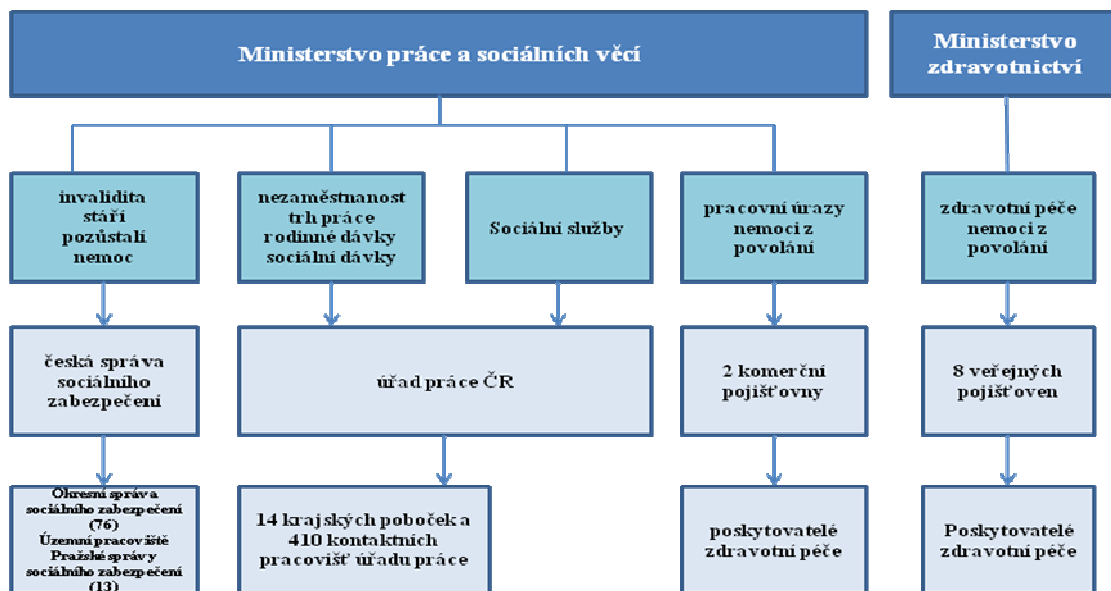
Ministerstvo práce a sociálních věcí

Ministerstvo zdravotnictví

invalidita
stáří
pozůstalí
nemoc

nezaměstnanost
trh práce
rodinné dávky
sociální dávky

Sociální služby

pracovní úrazy
nemoci z povolání

zdravotní péče
nemoci z povolání

česká správa sociálního zabezpečení

úřad práce ČR

2 komerční pojišťovny

8 veřejných pojišťoven

Okresní správa sociálního zabezpečení (76)
Územní pracoviště Pražské správy sociálního zabezpečení (13)

14 krajských poboček a 410 kontaktních pracovišť úřadu práce

poskytovatelé zdravotní péče

Poskytovatelé zdravotní péče